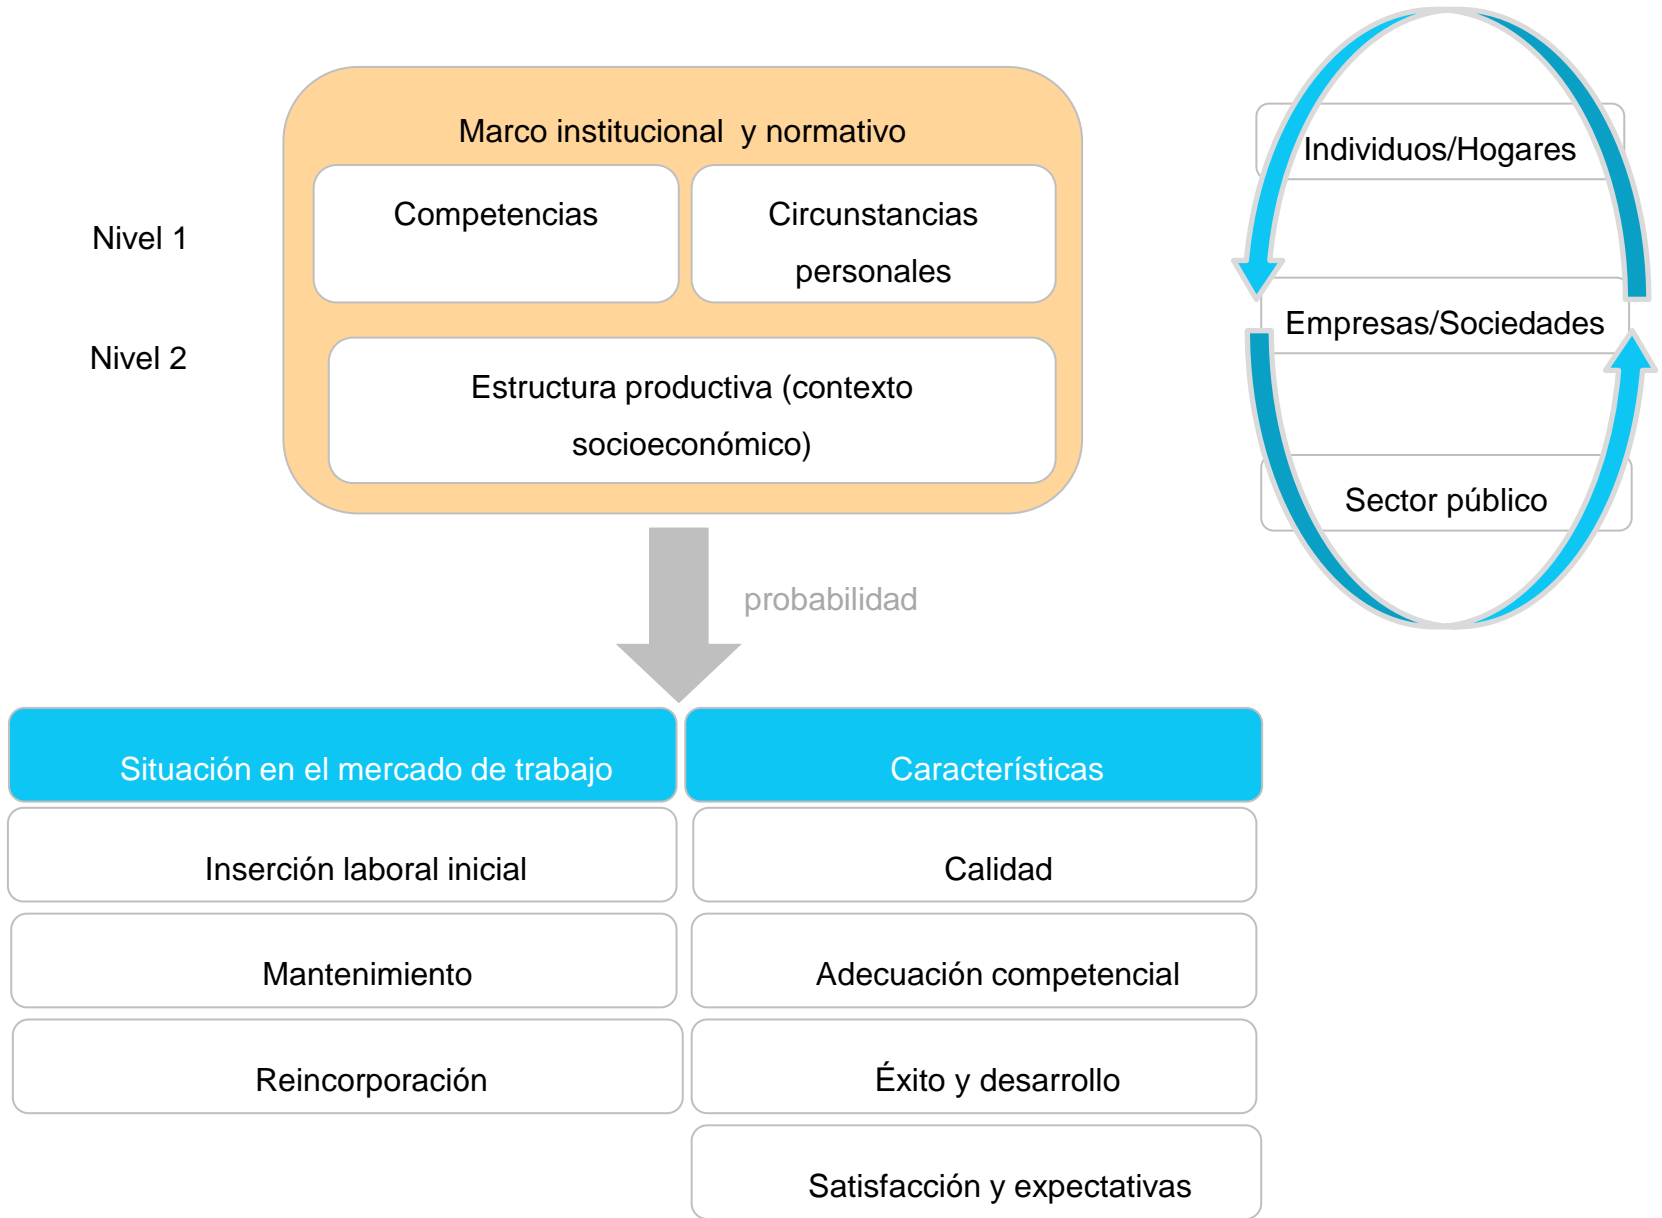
Marco institucional y normativo

Nivel 1

Competencias

Circunstancias personales

Nivel 2

Estructura productiva (contexto socioeconómico)

Individuos/Hogares

Empresas/Sociedades

Sector público

probabilidad

Situación en el mercado de trabajo

Inserción laboral inicial

Mantenimiento

Reincorporación

Características

Calidad

Adecuación competencial

Éxito y desarrollo

Satisfacción y expectativas